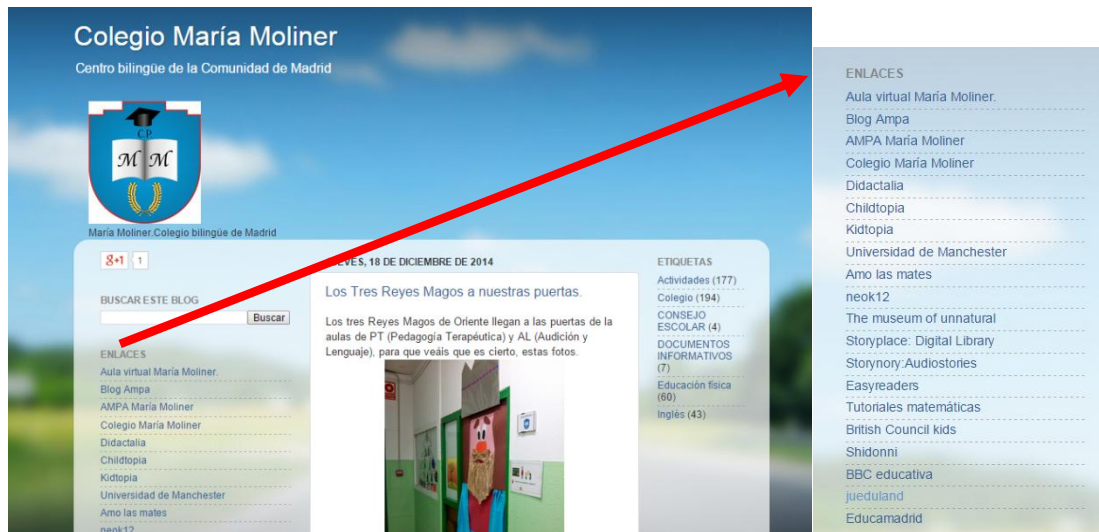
Colegio María Moliner
Centro bilingüe de la Comunidad de Madrid

CP
M M

María Moliner.Colegio bilingüe de Madrid

g+1 1

BUSCAR ESTE BLOG
Buscar

ENLACES
Aula virtual María Moliner.
Blog Ampa
AMPA María Moliner
Colegio María Moliner
Didactalia
Childtopia
Kidtopia
Universidad de Manchester
Amo las mates
neok12

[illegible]EVES, 18 DE DICIEMBRE DE 2014

Los Tres Reyes Magos a nuestras puertas.

Los tres Reyes Magos de Oriente llegan a las puertas de la aulas de PT (Pedagogía Terapéutica) y AL (Audición y Lenguaje), para que veáis que es cierto, estas fotos.

ETIQUETAS
Actividades (177)
Colegio (194)
CONSEJO ESCOLAR (4)
DOCUMENTOS INFORMATIVOS (7)
Educación física (60)
Inglés (43)

ENLACES
Aula virtual María Moliner.
Blog Ampa
AMPA María Moliner
Colegio María Moliner
Didactalia
Childtopia
Kidtopia
Universidad de Manchester
Amo las mates
neok12
The museum of unnatural
Storyplace: Digital Library
Storynory:Audiostories
Easyreaders
Tutoriales matemáticas
British Council kids
Shidonni
BBC educativa
jueduland
Educamadrid